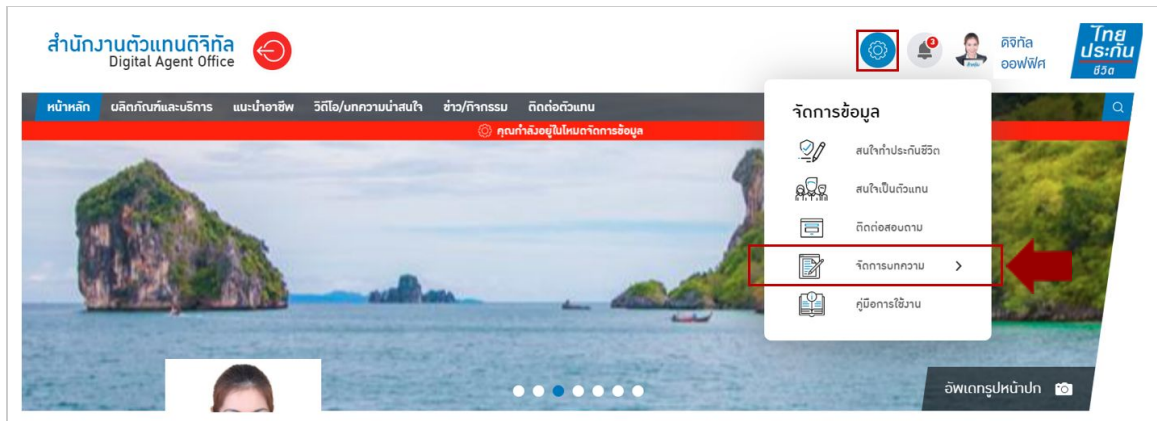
สำนักงานตัวแทนดิจิทัล
Digital Agent Office

ดิจิทัล
ออฟฟิศ

ไทยประกันชีวิต

หน้าหลัก ผลิตภัณฑ์และบริการ แนะนำอาชีพ วิดีโอ/บทความน่าสนใจ ข่าว/กิจกรรม ติดต่อตัวแทน

คุณกำลังอยู่ในโหมดจัดการข้อมูล

จัดการข้อมูล
สนใจทำประกันชีวิต
สนใจเป็นตัวแทน
ติดต่อสอบถาม
จัดการบทความ >
คู่มือการใช้งาน

อัพเดทรูปหน้าปก